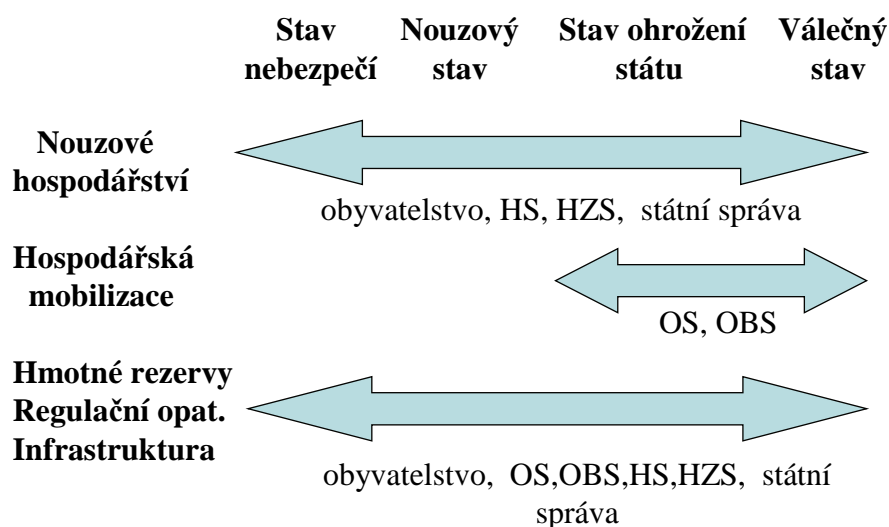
Stav nebezpečí | Nouzový stav | Stav ohrožení státu | Válečný stav

Nouzové hospodářství

obyvatelstvo, HS, HZS, státní správa

Hospodářská mobilizace

OS, OBS

Hmotné rezervy
Regulační opat.
Infrastruktura

obyvatelstvo, OS,OBS,HS,HZS, státní správa